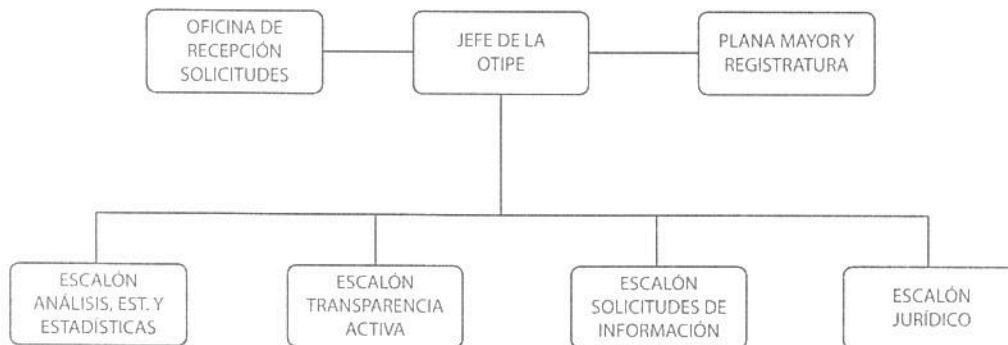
OFICINA DE RECEPCIÓN SOLICITUDES

JEFE DE LA OTIPE

PLANA MAYOR Y REGISTRATURA

ESCALÓN ANÁLISIS, EST. Y ESTADÍSTICAS

ESCALÓN TRANSPARENCIA ACTIVA

ESCALÓN SOLICITUDES DE INFORMACIÓN

ESCALÓN JURÍDICO